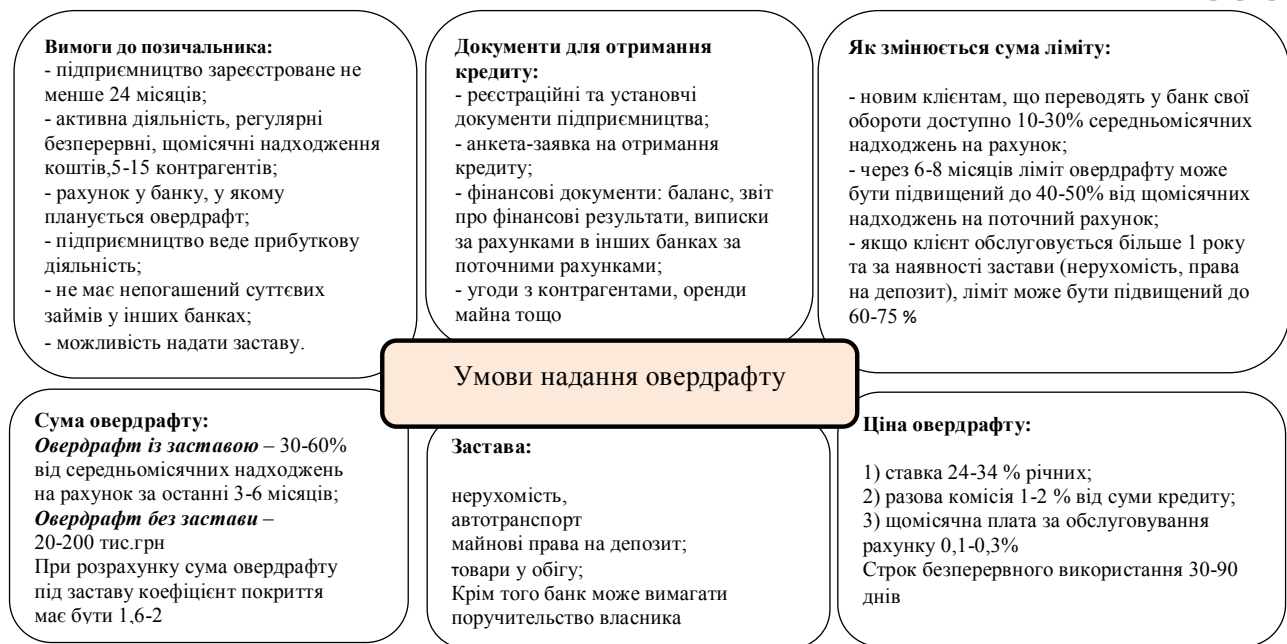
Вимоги до позичальника:
- підприємництво зареєстроване не менше 24 місяців;
- активна діяльність, регулярні безперервні, щомісячні надходження коштів,5-15 контрагентів;
- рахунок у банку, у якому планується овердрафт;
- підприємництво веде прибуткову діяльність;
- не має непогашений суттєвих займів у інших банках;
- можливість надати заставу.

Документи для отримання кредиту:
- реєстраційні та установчі документи підприємництва;
- анкета-заявка на отримання кредиту;
- фінансові документи: баланс, звіт про фінансові результати, виписки за рахунками в інших банках за поточними рахунками;
- угоди з контрагентами, оренди майна тощо

Як змінюється сума ліміту:

- новим клієнтам, що переводять у банк свої обороти доступно 10-30% середньомісячних надходжень на рахунок;
- через 6-8 місяців ліміт овердрафту може бути підвищений до 40-50% від щомісячних надходжень на поточний рахунок;
- якщо клієнт обслуговується більше 1 року та за наявності застави (нерухомість, права на депозит), ліміт може бути підвищений до 60-75 %

Умови надання овердрафту

Сума овердрафту:
Овердрафт із заставою – 30-60% від середньомісячних надходжень на рахунок за останні 3-6 місяців;
Овердрафт без застави – 20-200 тис.грн
При розрахунку сума овердрафту під заставу коефіцієнт покриття має бути 1,6-2

Застава:

нерухомість,
автотранспорт
майнові права на депозит;
товари у обігу;
Крім того банк може вимагати поручительство власника

Ціна овердрафту:

1) ставка 24-34 % річних;
2) разова комісія 1-2 % від суми кредиту;
3) щомісячна плата за обслуговування рахунку 0,1-0,3%
Строк безперервного використання 30-90 днів